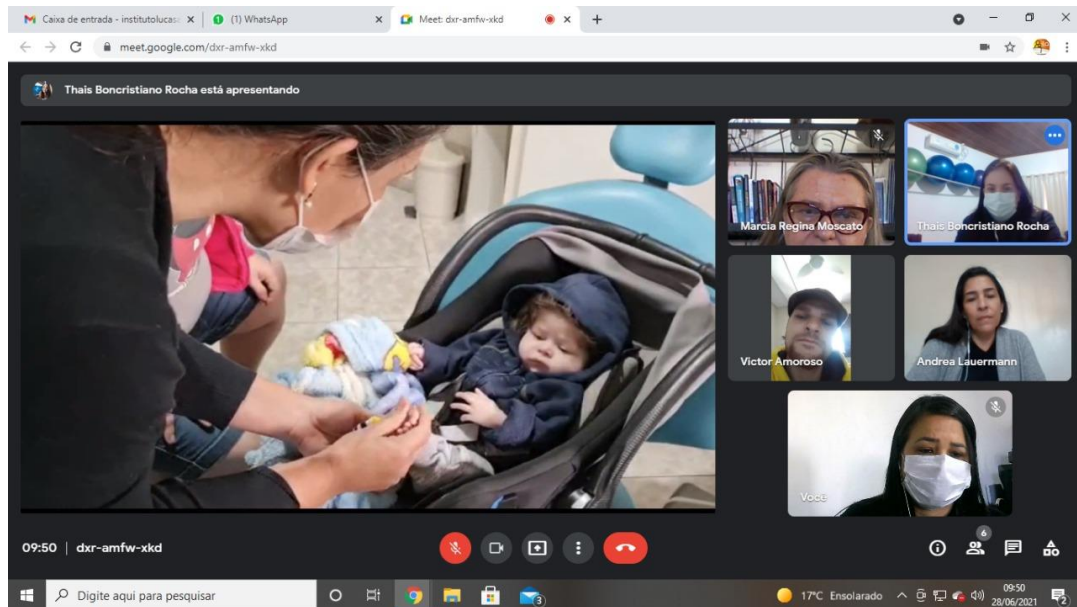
Caixa de entrada - institutolucas

(1) WhatsApp

Meet: dxr-amfw-xkd

meet.google.com/dxr-amfw-xkd

Thais Boncristiano Rocha está apresentando

Marcia Regina Moscato

Thais Boncristiano Rocha

Victor Amoroso

Andrea Lauermann

Você

09:50 | dxr-amfw-xkd

6

Digite aqui para pesquisar

17°C Ensolarado

09:50
28/06/2021

2